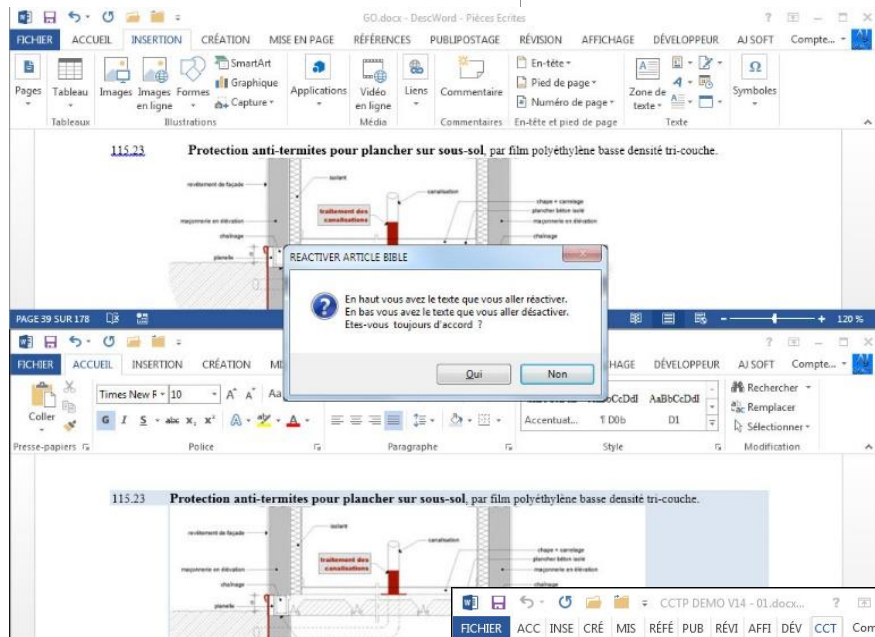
GO.docx - DescWord - Pièces Ecrites

? – □ ×

FICHIER ACCUEIL INSERTION CRÉATION MISE EN PAGE RÉFÉRENCES PUBLIPOSTAGE RÉVISION AFFICHAGE DÉVELOPPEUR AJ SOFT Compte...

Pages Tableau Images Images en ligne Formes SmartArt Graphique Capture Applications Vidéo en ligne Liens Commentaire En-tête Pied de page Numéro de page Zone de texte Symboles

Tableaux Illustrations Média Commentaires En-tête et pied de page Texte

115.23 **Protection anti-termites pour plancher sur sous-sol**, par film polyéthylène basse densité tri-couche.

revêtement de façade
isolant
canalisation
traitement des canalisations
chape + carrelage
plancher béton isolé
maçonnerie en élévation
maçonnerie en élévation
chaînage
chaînage
planelle

REACTIVER ARTICLE BIBLE

En haut vous avez le texte que vous aller réactiver.
En bas vous avez le texte que vous aller désactiver.
Etes-vous toujours d'accord ?

Oui Non

PAGE 39 SUR 178

120 %

FICHIER ACCUEIL INSERTION CRÉATION MI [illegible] HAGE DÉVELOPPEUR AJ SOFT Compte...

Coller Times New R 10 A A Aa AaBbCcDdI AaBbCcDdI Rechercher Remplacer Sélectionner

G I S abc x, x² Accentuat... ¶ D0b D1

Presse-papiers Police Paragraphe Style Modification

115.23 **Protection anti-termites pour plancher sur sous-sol**, par film polyéthylène basse densité tri-couche.

revêtement de façade
isolant
canalisation
traitement des canalisations
chape + carrelage
plancher béton isolé
maçonnerie en élévation
maçonnerie en élévation
chaînage
chaînage
planelle

CCTP DEMO V14 - 01.docx... ?

FICHIER ACC INSE CRÉ MIS RÉFÉ PUB RÉVI AFFI DÉV CCT Com